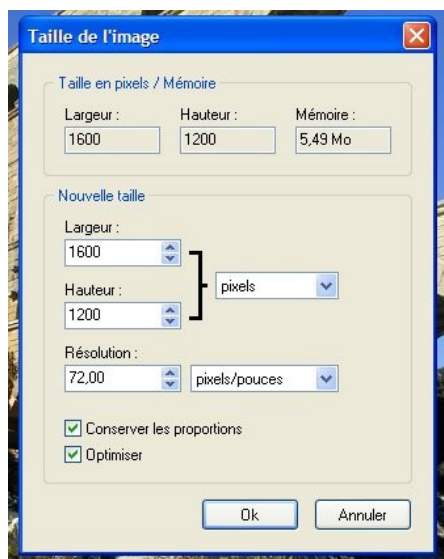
Taille de l'image

Taille en pixels / Mémoire

Largeur :
1600

Hauteur :
1200

Mémoire :
5,49 Mo

Nouvelle taille

Largeur :
1600

Hauteur :
1200

pixels

Résolution :
72,00

pixels/pouces

Conserver les proportions

Optimiser

Ok

Annuler